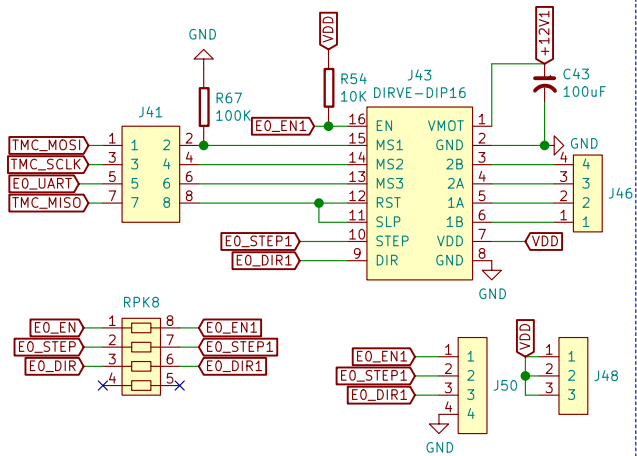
GND
VDD
+12V1
R67
100K
R54
10K
J43
DIRVE-DIP16
C43
100uF
J41
E0_EN1
TMC_MOSI
TMC_SCLK
E0_UART
TMC_MISO
1
3
5
7
2
4
6
8
2
4
6
8
16
15
14
13
12
11
10
9
EN
MS1
MS2
MS3
RST
SLP
STEP
DIR
VMOT
GND
2B
2A
1A
1B
VDD
GND
1
2
3
4
5
6
7
8
GND
4
3
2
1
4
3
2
1
J46
E0_STEP1
E0_DIR1
VDD
GND
RPK8
E0_EN
E0_STEP
E0_DIR
1
2
3
4
8
7
6
5
E0_EN1
E0_STEP1
E0_DIR1
VDD
E0_EN1
E0_STEP1
E0_DIR1
1
2
3
4
1
2
3
4
J50
GND
1
2
3
1
2
3
J48